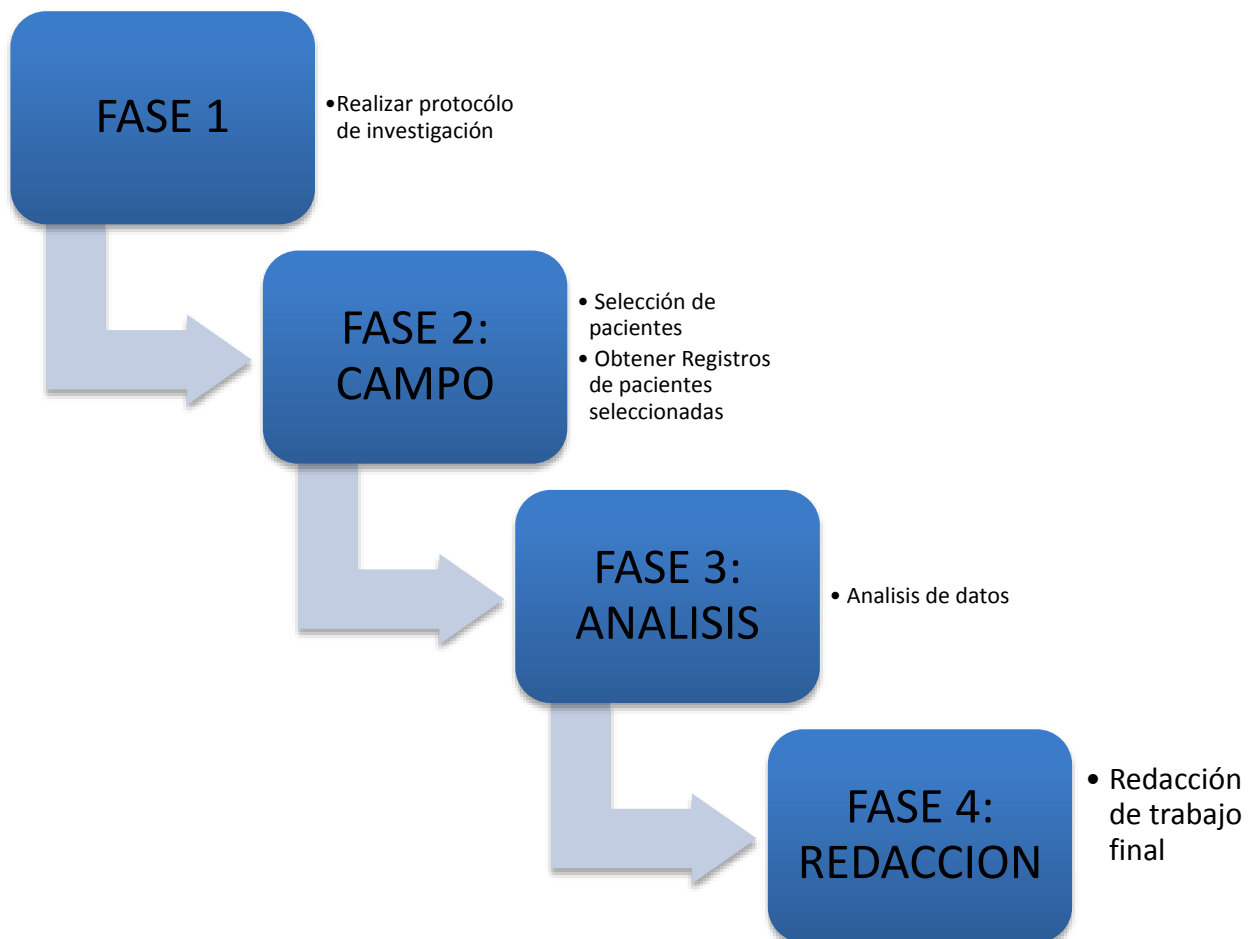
FASE 1

• Realizar protocólo de investigación

FASE 2: CAMPO

• Selección de pacientes
• Obtener Registros de pacientes seleccionadas

FASE 3: ANALISIS

• Analisis de datos

FASE 4: REDACCION

• Redacción de trabajo final